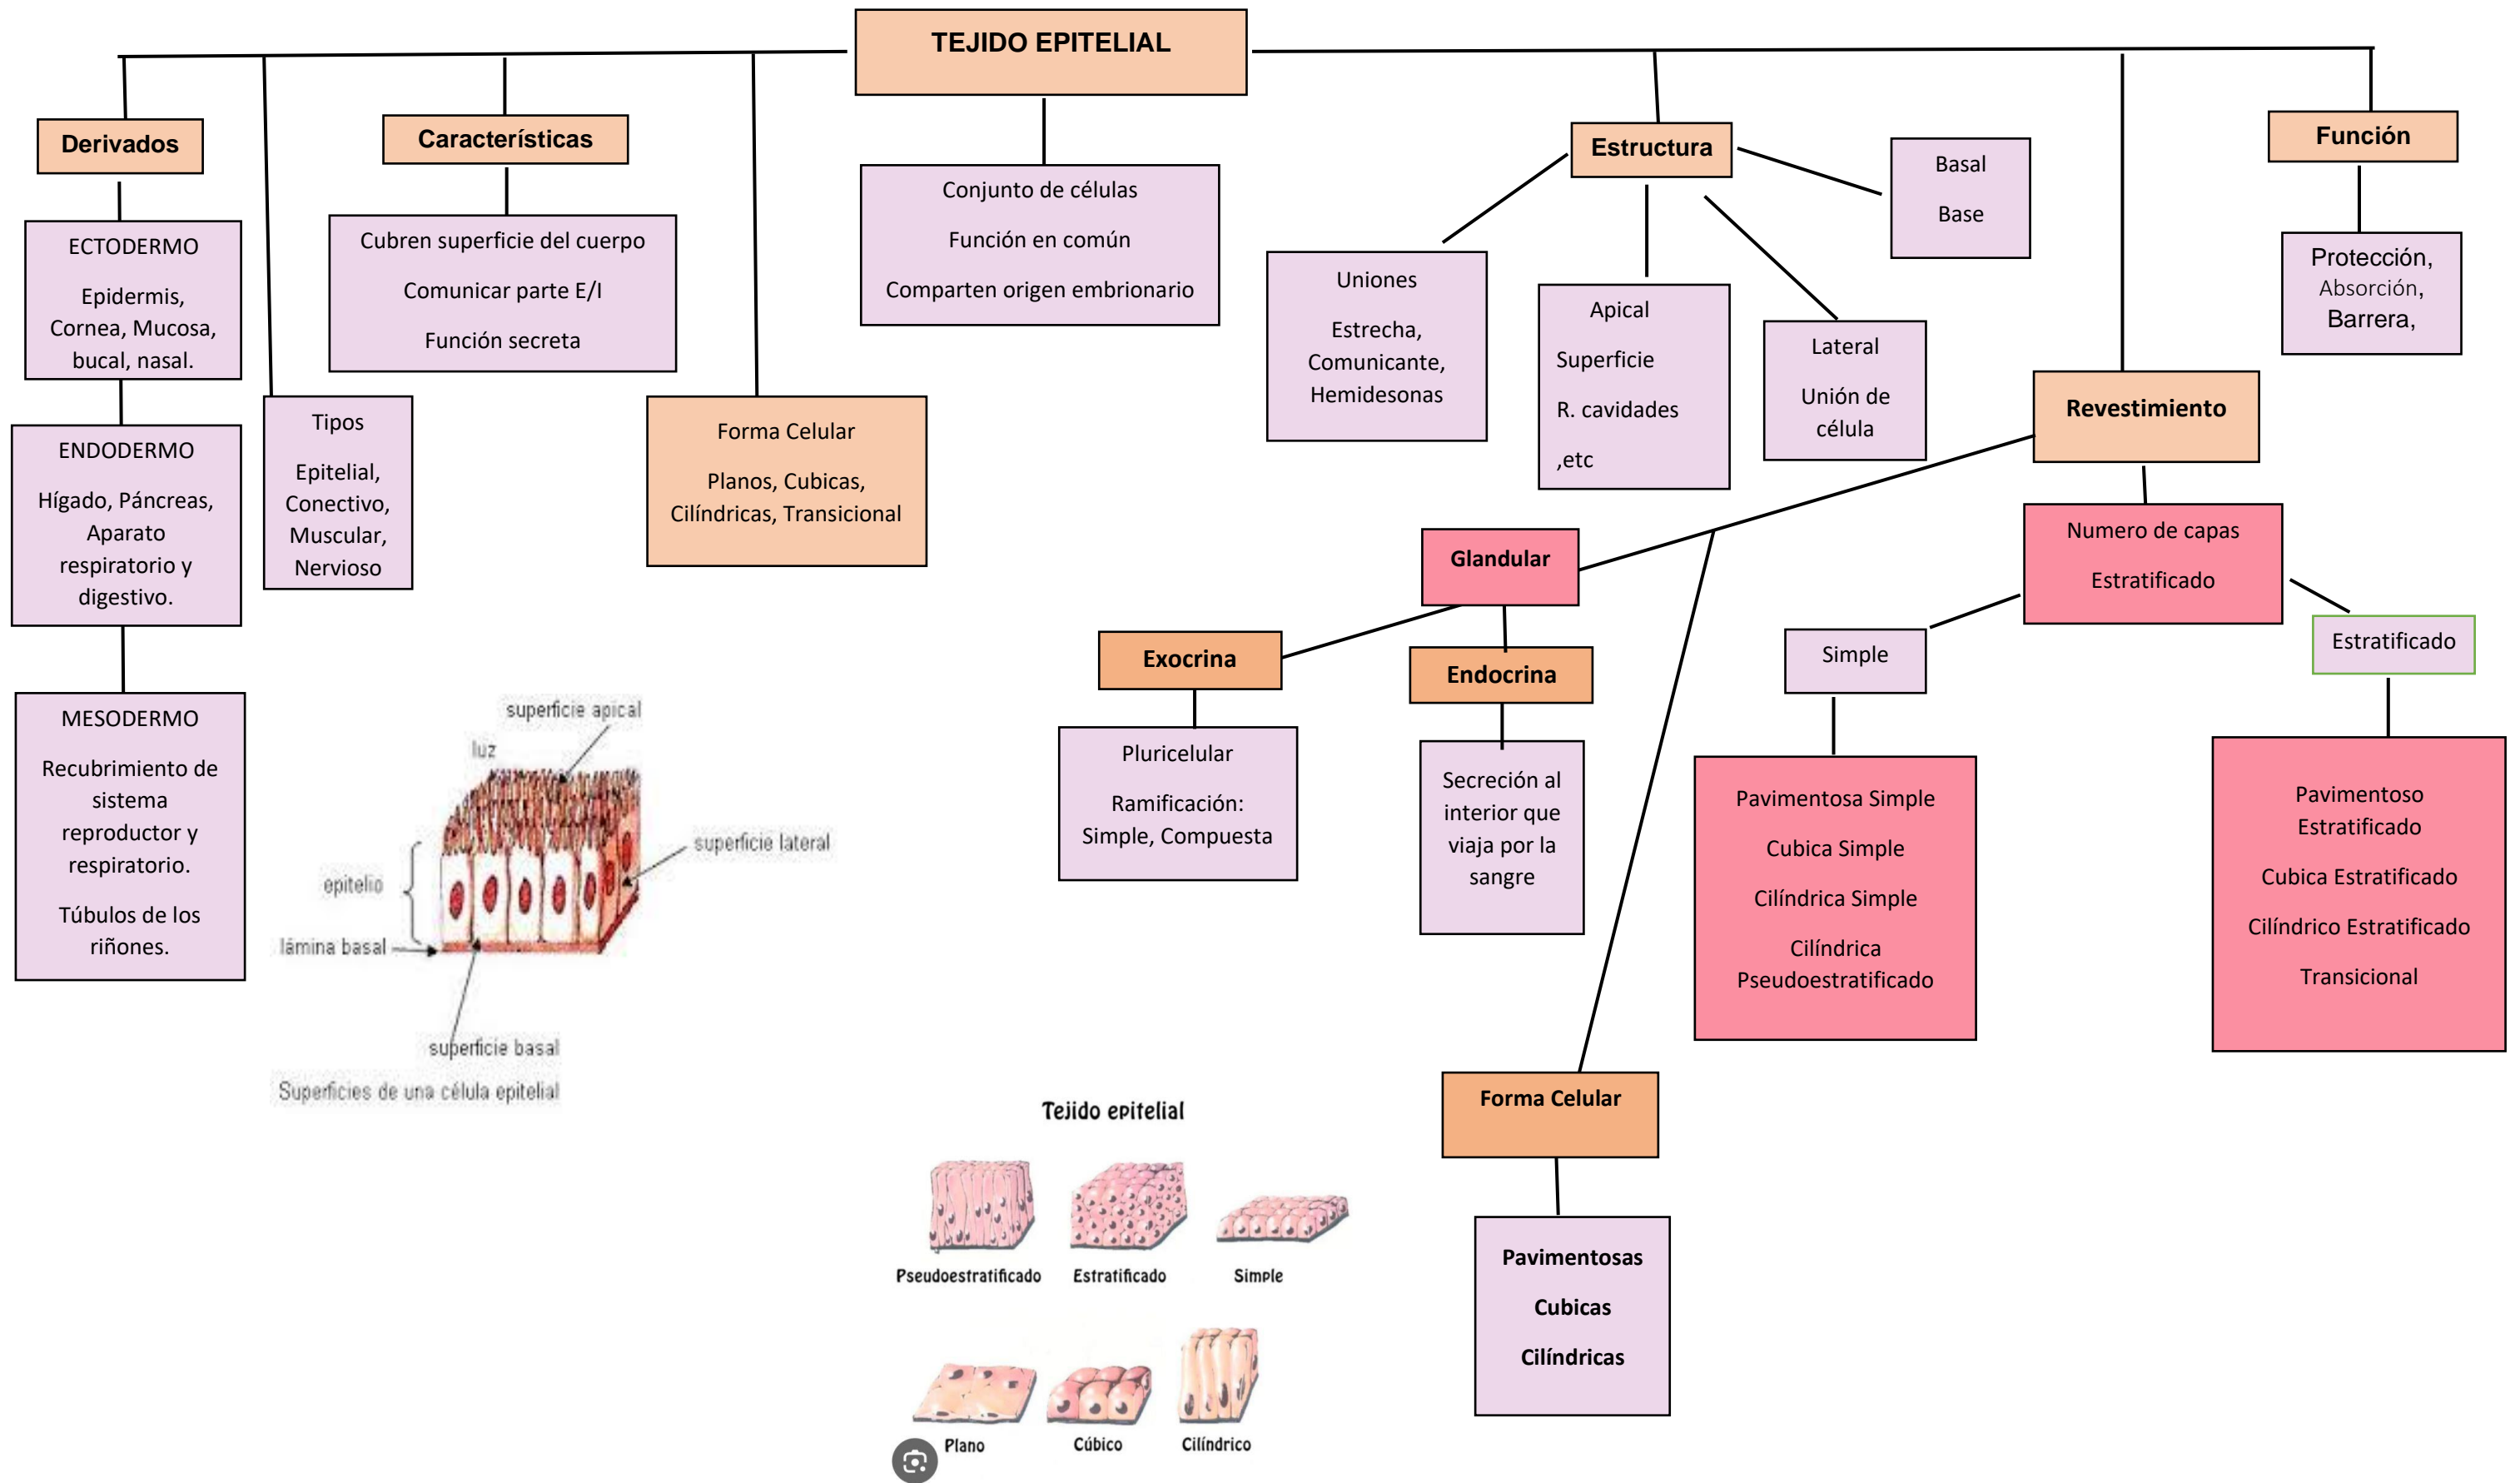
TEJIDO EPITELIAL

Derivados

ECTODERMO

Epidermis, Cornea, Mucosa, bucal, nasal.

ENDODERMO

Hígado, Páncreas, Aparato respiratorio y digestivo.

MESODERMO

Recubrimiento de sistema reproductor y respiratorio.

Túbulos de los riñones.

Tipos

Epitelial, Conectivo, Muscular, Nervioso

Características

Cubren superficie del cuerpo

Comunicar parte E/I

Función secreta

Forma Celular

Planos, Cubicas, Cilíndricas, Transicional

Conjunto de células

Función en común

Comparten origen embrionario

Estructura

Uniones

Estrecha, Comunicante, Hemidesonas

Apical

Superficie

R. cavidades

,etc

Lateral

Unión de célula

Basal

Base

Función

Protección, Absorción, Barrera,

Revestimiento

Glandular

Exocrina

Pluricelular

Ramificación: Simple, Compuesta

Endocrina

Secreción al interior que viaja por la sangre

Numero de capas

Estratificado

Simple

Pavimentosa Simple

Cubica Simple

Cilíndrica Simple

Cilíndrica Pseudoestratificado

Estratificado

Pavimentoso Estratificado

Cubica Estratificado

Cilíndrico Estratificado

Transicional

Forma Celular

Pavimentosas

Cubicas

Cilíndricas

superficie apical

luz

superficie lateral

epitelio

lámina basal

superficie basal

Superficies de una célula epitelial

Tejido epitelial

Pseudoestratificado

Estratificado

Simple

Plano

Cúbico

Cilíndrico